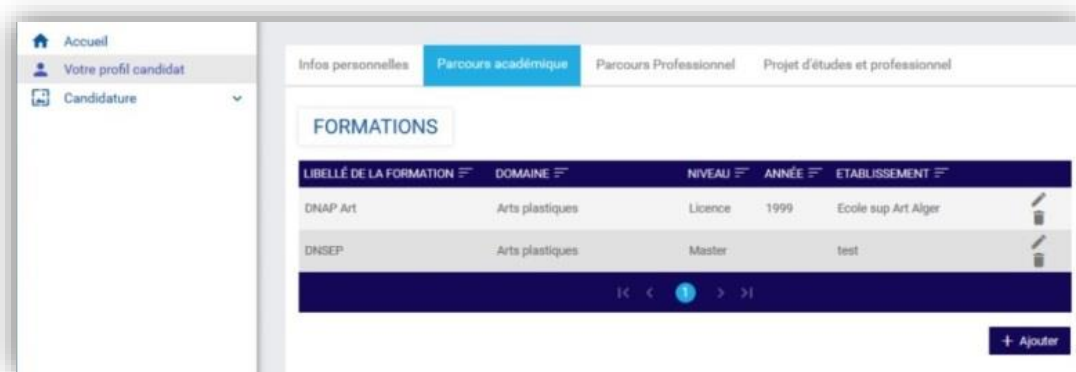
Accueil
Votre profil candidat
Candidature

Infos personnelles | Parcours académique | Parcours Professionnel | Projet d'études et professionnel

FORMATIONS

| LIBELLÉ DE LA FORMATION | DOMAINE | NIVEAU | ANNÉE | ETABLISSEMENT |
|---|---|---|---|---|
| DNAP Art | Arts plastiques | Licence | 1999 | Ecole sup Art Alger |
| DNSEP | Arts plastiques | Master | | test |

1

+ Ajouter